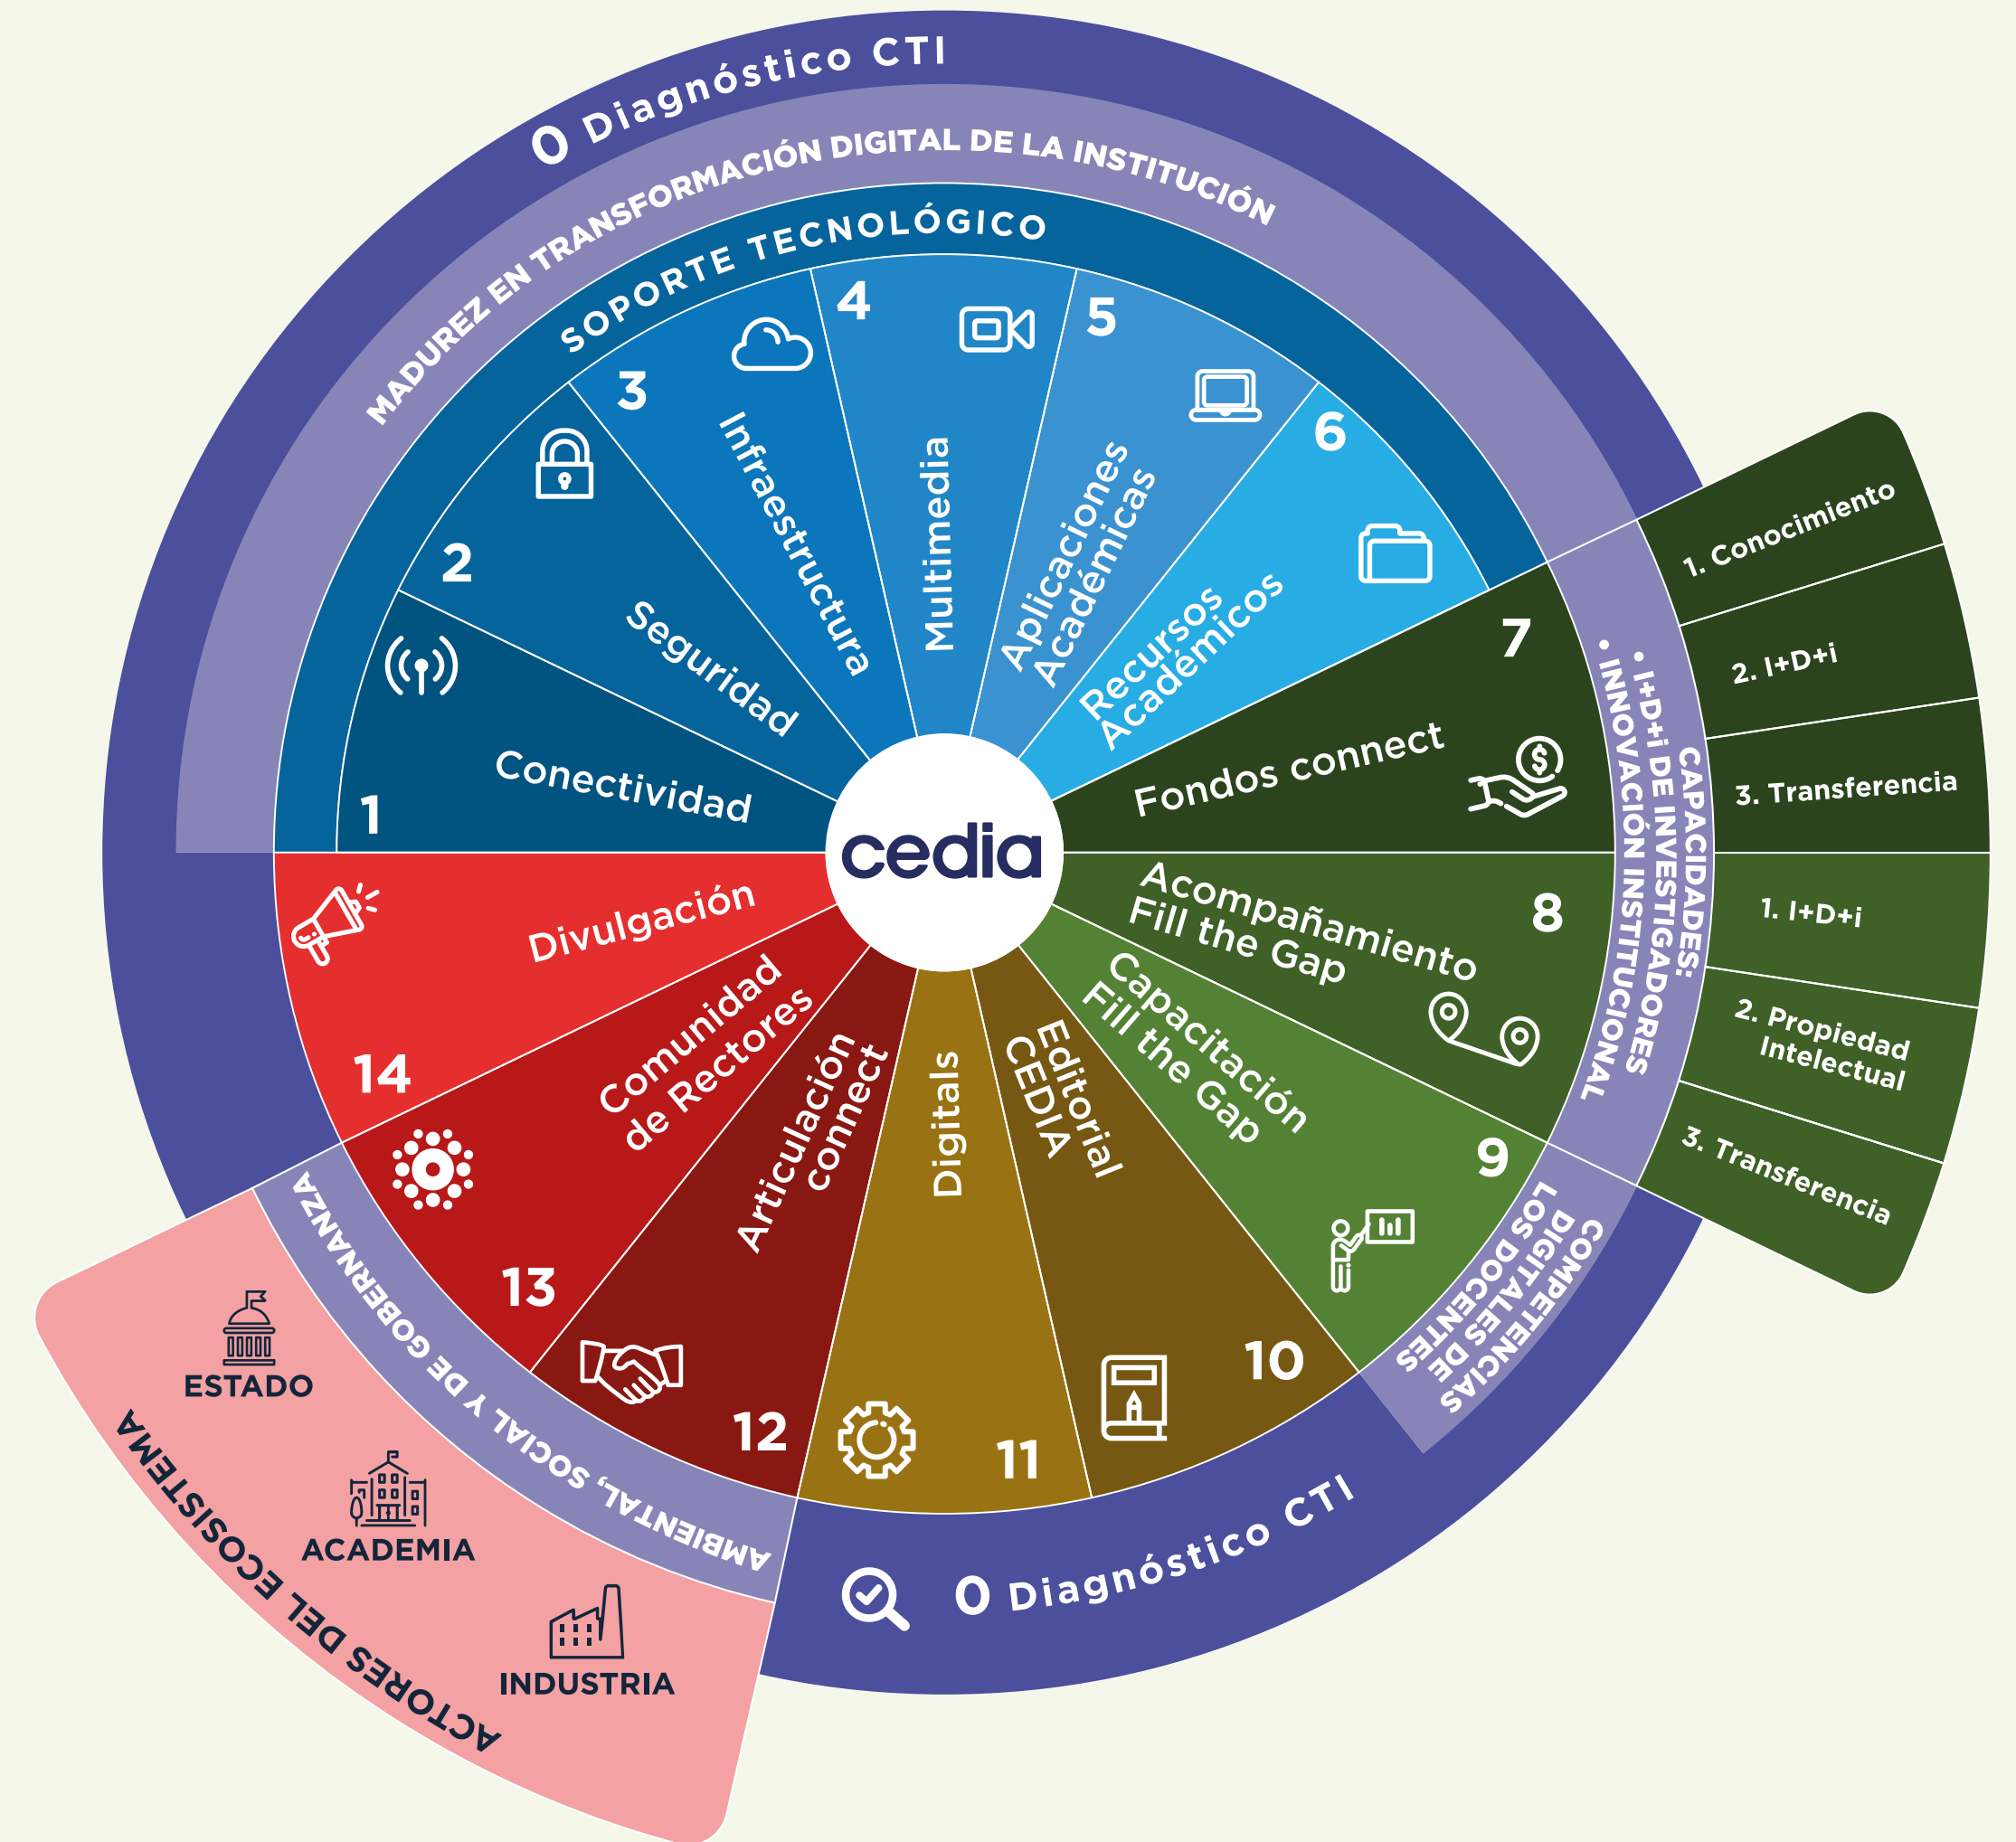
0 Diagnóstico CTI

MADUREZ EN TRANSFORMACIÓN DIGITAL DE LA INSTITUCIÓN

SOPORTE TECNOLÓGICO

1 Conectividad

2 Seguridad

3 Infraestructura

4 Multimedia

5 Aplicaciones Académicas

6 Recursos Académicos

7 Fondos connect

8 Acompañamiento Fill the Gap

9 Capacitación Fill the Gap

10 Editorial CEDIA

11 Digitals

12 Articulación connect

13 Comunidad de Rectores

14 Divulgación

cedia

CAPACIDADES:
• I+D+i DE INVESTIGADORES
• INNOVACIÓN INSTITUCIONAL

1. Conocimiento
2. I+D+i
3. Transferencia

1. I+D+i
2. Propiedad Intelectual
3. Transferencia

COMPETENCIAS DIGITALES DE LOS DOCENTES

AMBIENTAL, SOCIAL Y DE GOBERNANZA

ESTADO
ACADEMIA
INDUSTRIA

ACTORES DEL ECOSISTEMA

0 Diagnóstico CTI